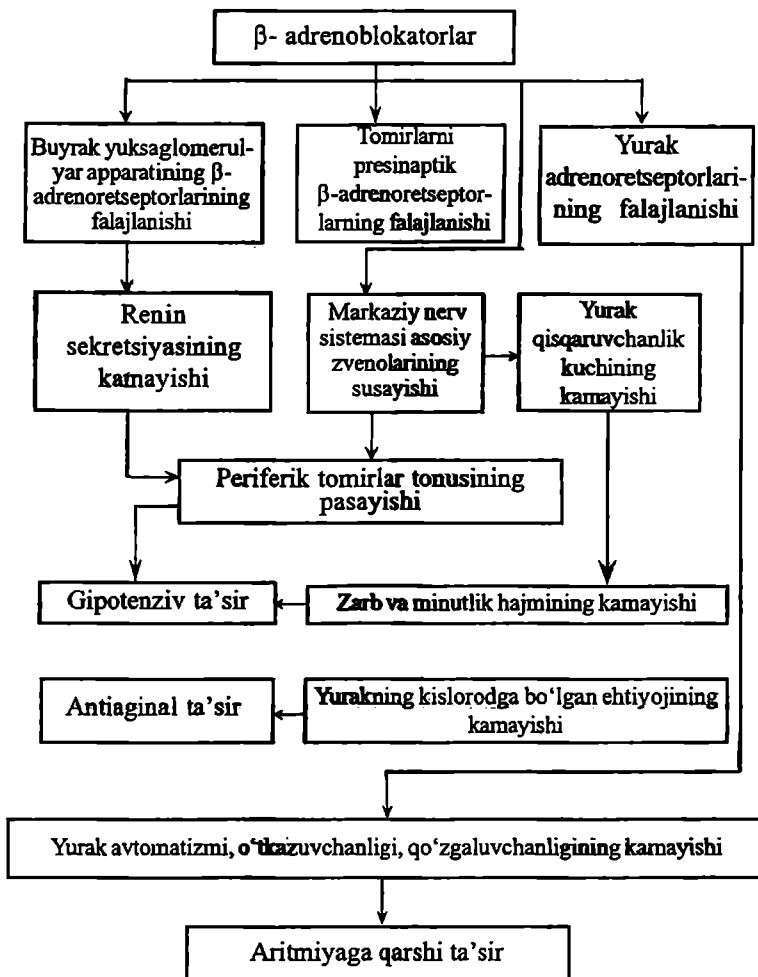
β- adrenoblokatorlar

Buyrak yuksaglomerulyar apparatining β-adrenoretseptorlarining falajlanishi

Tomirlarni presinaptik β-adrenoretseptorlarning falajlanishi

Yurak adrenoretseptorlarining falajlanishi

Renin sekretsiyasining kamayishi

Markaziy nerv sistemasi asosiy zvenolarining susayishi

Yurak qisqaruvchanlik kuchining kamayishi

Periferik tomirlar tonusining pasayishi

Gipotenziv ta'sir

Zarb va minutlik hajmining kamayishi

Antiaginal ta'sir

Yurakning kislorodga bo'lgan ehtiyojining kamayishi

Yurak avtomatizmi, o'tkazuvchanligi, qo'zgaluvchanligining kamayishi

Aritmiyaga qarshi ta'sir